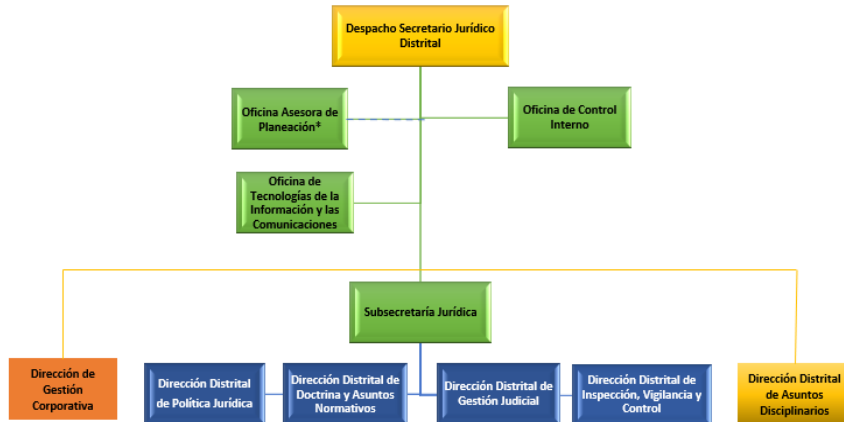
Despacho Secretario Jurídico Distrital

Oficina Asesora de Planeación*

Oficina de Control Interno

Oficina de Tecnologías de la Información y las Comunicaciones

Subsecretaría Jurídica

Dirección de Gestión Corporativa

Dirección Distrital de Política Jurídica

Dirección Distrital de Doctrina y Asuntos Normativos

Dirección Distrital de Gestión Judicial

Dirección Distrital de Inspección, Vigilancia y Control

Dirección Distrital de Asuntos Disciplinarios